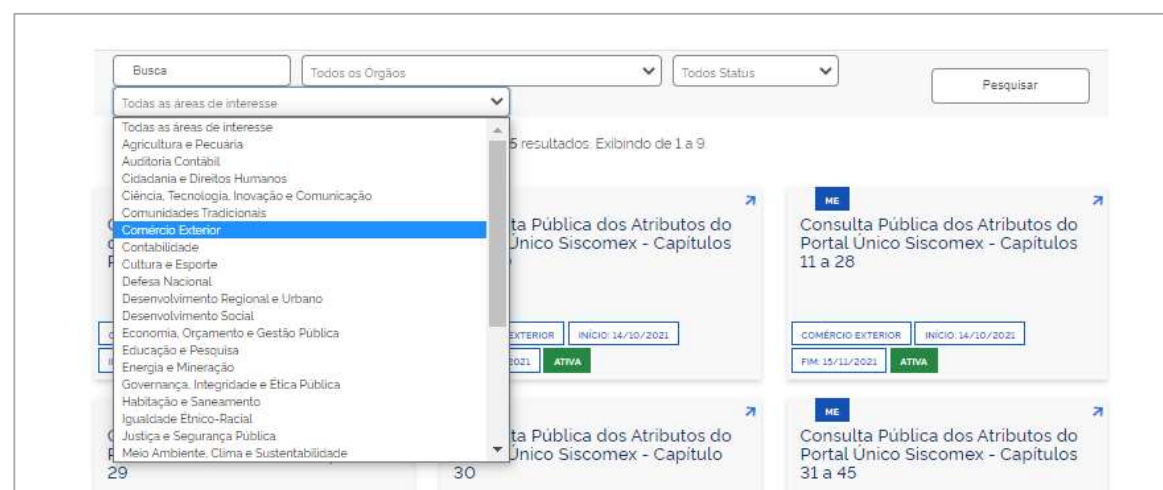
Busca

Todos os Orgãos

Todos Status

Pesquisar

Todas as áreas de interesse

Todas as áreas de interesse
Agricultura e Pecuária
Auditoria Contábil
Cidadania e Direitos Humanos
Ciência, Tecnologia, Inovação e Comunicação
Comunidades Tradicionais
Comércio Exterior
Contabilidade
Cultura e Esporte
Defesa Nacional
Desenvolvimento Regional e Urbano
Desenvolvimento Social
Economia, Orçamento e Gestão Pública
Educação e Pesquisa
Energia e Mineração
Governança, Integridade e Ética Pública
Habitação e Saneamento
Igualdade Étnico-Racial
Justiça e Segurança Pública
Meio Ambiente, Clima e Sustentabilidade

5 resultados. Exibindo de 1 a 9.

ta Pública dos Atributos do Único Siscomex - Capítulos

EXTERIOR | INÍCIO: 14/10/2021

2021 | ATIVA

ME

Consulta Pública dos Atributos do Portal Único Siscomex - Capítulos 11 a 28

COMÉRCIO EXTERIOR | INÍCIO: 14/10/2021

FIM: 15/11/2021 | ATIVA

29

ta Pública dos Atributos do Único Siscomex - Capítulo 30

ME

Consulta Pública dos Atributos do Portal Único Siscomex - Capítulos 31 a 45